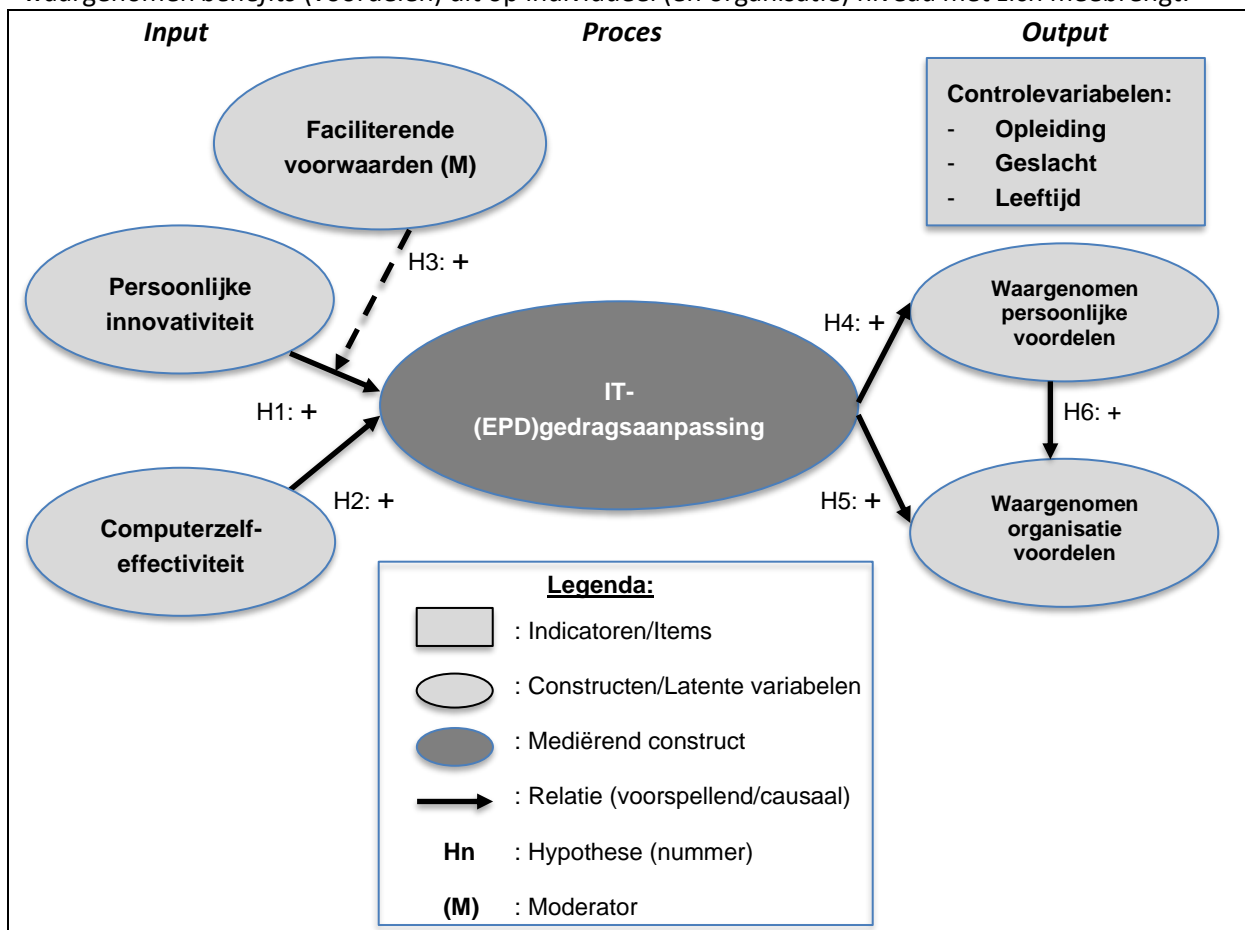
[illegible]
Input
Proces
Output

Controlevariabelen:
- Opleiding
- Geslacht
- Leeftijd

Faciliterende voorwaarden (M)

Persoonlijke innovativiteit

H3: +

H1: +

IT-(EPD)gedragsaanpassing

H4: +

Waargenomen persoonlijke voordelen

H6: +

Computerzelfeffectiviteit

H2: +

H5: +

Waargenomen organisatie voordelen

Legenda:
: Indicatoren/Items
: Constructen/Latente variabelen
: Mediërend construct
: Relatie (voorspellend/causaal)
Hn : Hypothese (nummer)
(M) : Moderator